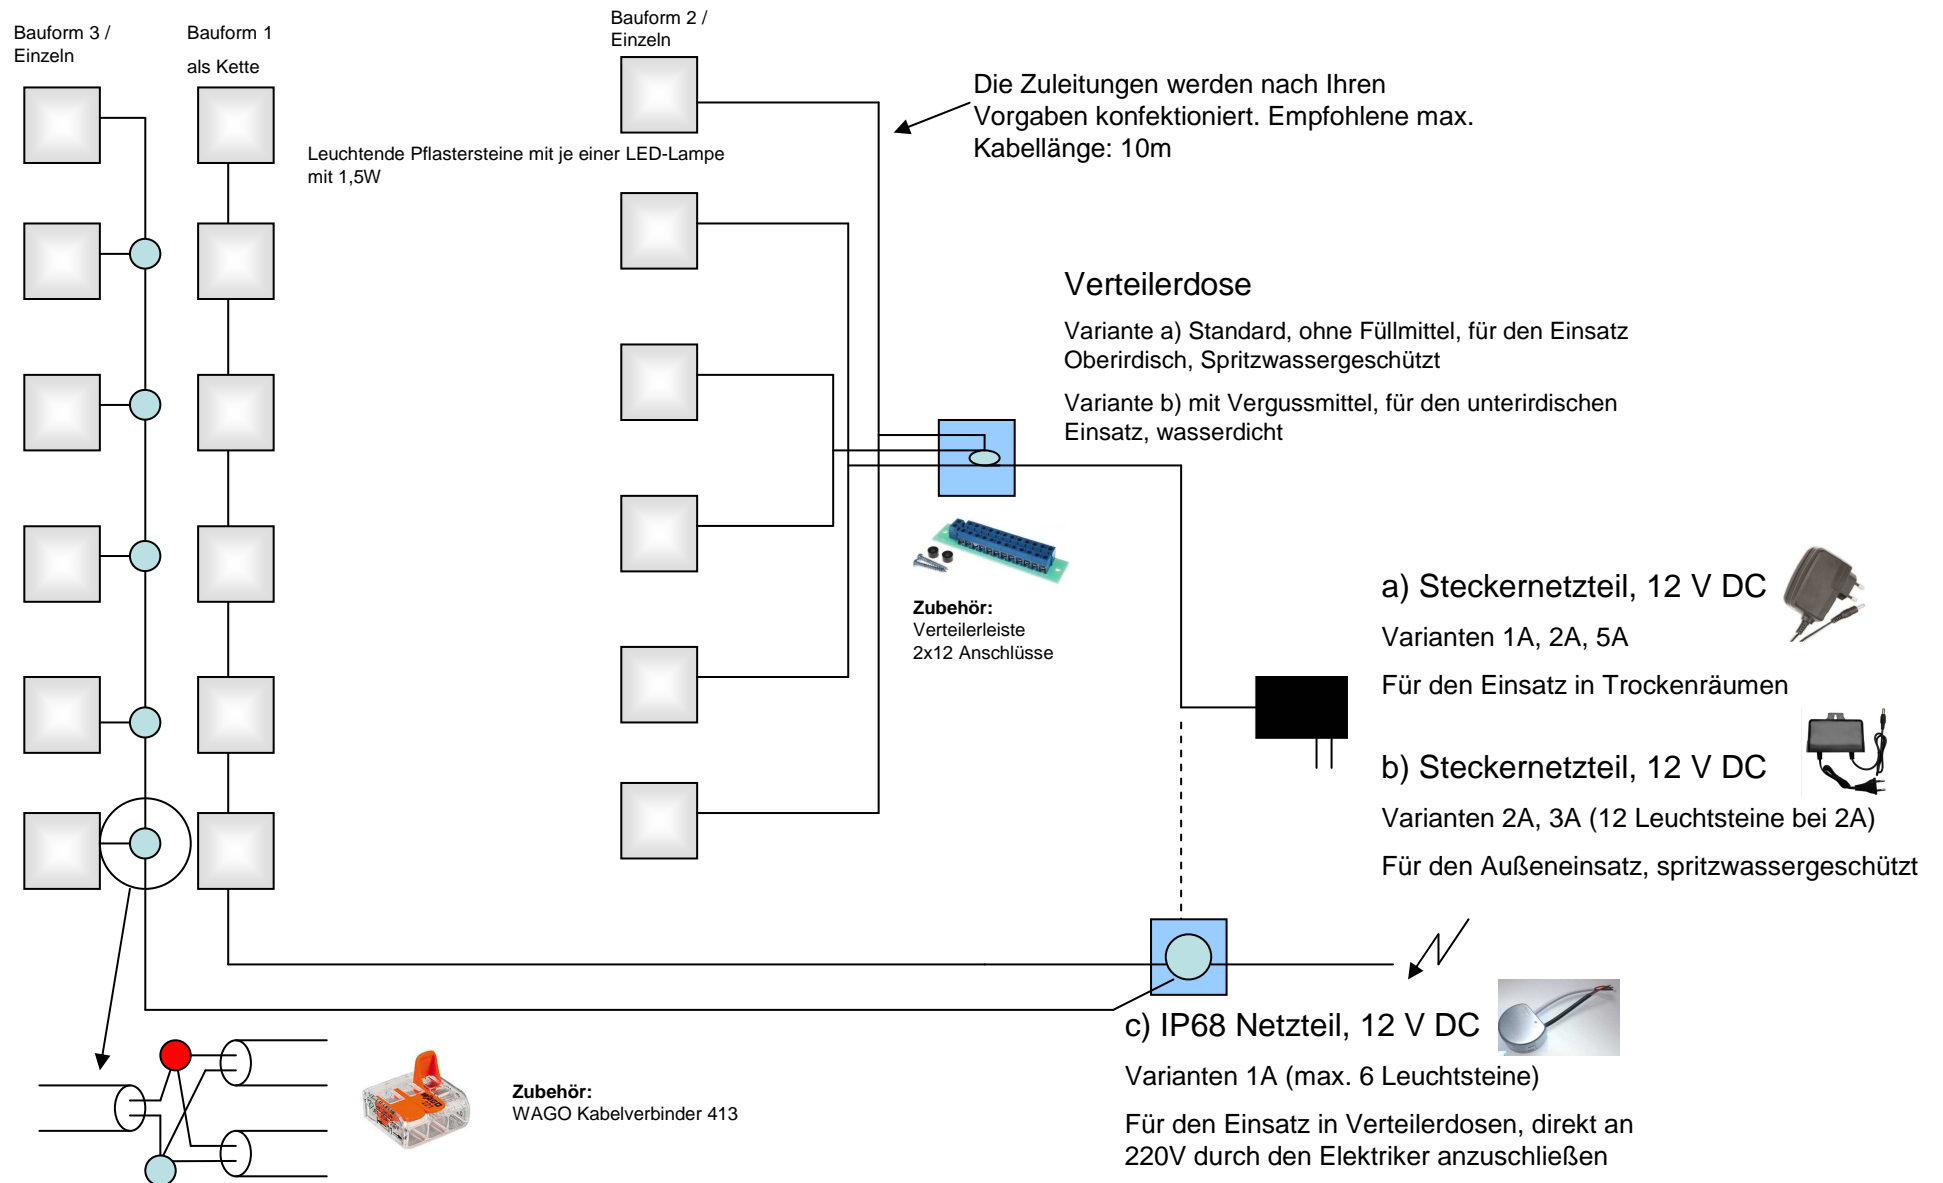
Bauform 3 / Einzeln

Bauform 1 als Kette

Bauform 2 / Einzeln

Leuchtende Pflastersteine mit je einer LED-Lampe mit 1,5W

Die Zuleitungen werden nach Ihren Vorgaben konfektioniert. Empfohlene max. Kabellänge: 10m

Verteilerdose

Variante a) Standard, ohne Füllmittel, für den Einsatz Oberirdisch, Spritzwassergeschützt

Variante b) mit Vergussmittel, für den unterirdischen Einsatz, wasserdicht

**Zubehör:**
Verteilerleiste
2x12 Anschlüsse

a) Steckernetzteil, 12 V DC

Varianten 1A, 2A, 5A

Für den Einsatz in Trockenräumen

b) Steckernetzteil, 12 V DC

Varianten 2A, 3A (12 Leuchtsteine bei 2A)

Für den Außeneinsatz, spritzwassergeschützt

c) IP68 Netzteil, 12 V DC

Varianten 1A (max. 6 Leuchtsteine)

Für den Einsatz in Verteilerdosen, direkt an 220V durch den Elektriker anzuschließen

**Zubehör:**
WAGO Kabelverbinder 413